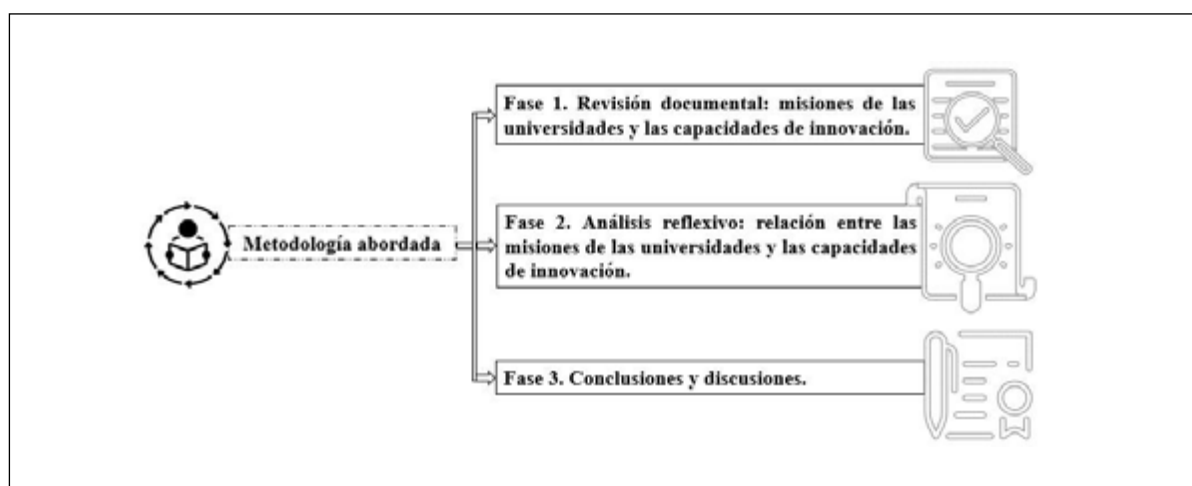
Metodología abordada

Fase 1. Revisión documental: misiones de las universidades y las capacidades de innovación.

Fase 2. Análisis reflexivo: relación entre las misiones de las universidades y las capacidades de innovación.

Fase 3. Conclusiones y discusiones.